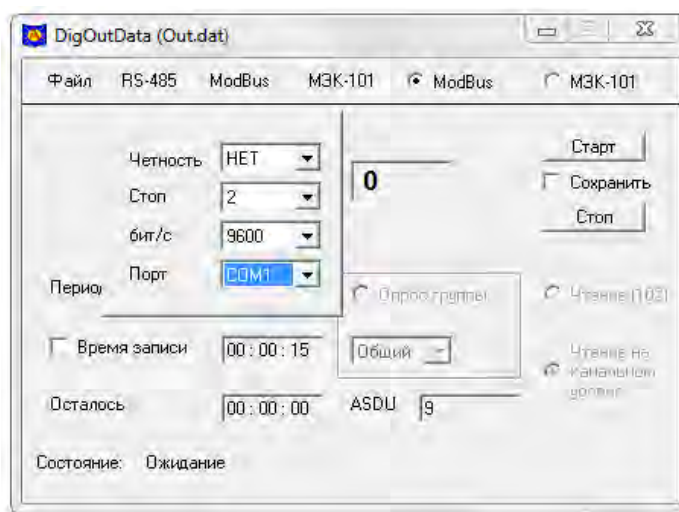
DigOutData (Out.dat)

Файл RS-485 ModBus МЭК-101 ModBus МЭК-101

Четность НЕТ
Стоп 2
бит/с 9600
Порт COM1

Период

0

Старт
Сохранить
Стоп

Опрос группы

Чтение (102)

Время записи 00 : 00 : 15

Общий

Чтение на канальном уровне

Осталось 00 : 00 : 00 ASDU 9

Состояние: Ожидание